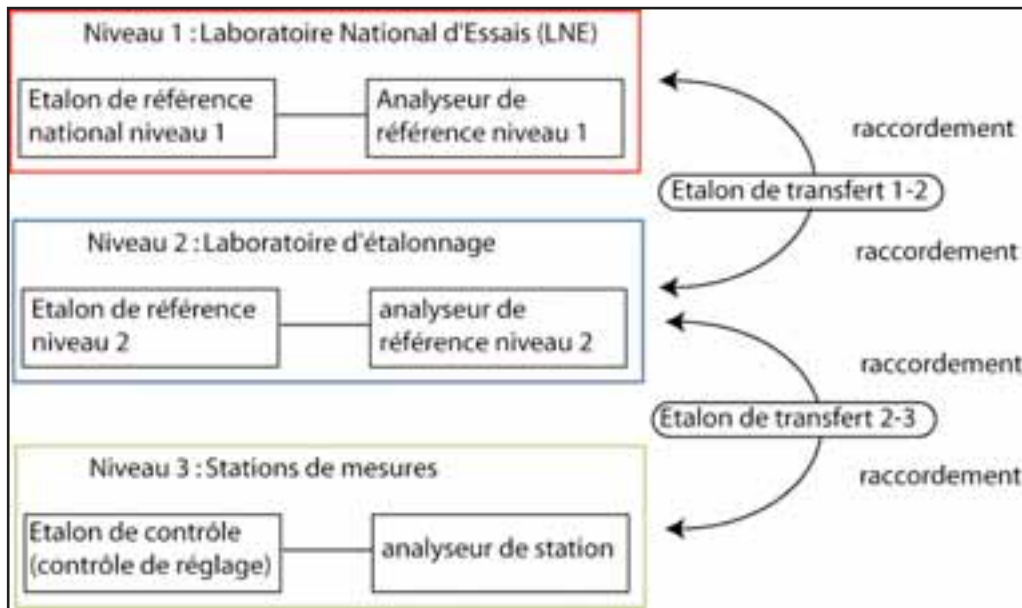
Niveau 1 : Laboratoire National d'Essais (LNE)

Etalon de référence national niveau 1

Analyseur de référence niveau 1

raccordement

Etalon de transfert 1-2

raccordement

Niveau 2 : Laboratoire d'étalonnage

Etalon de référence niveau 2

analyseur de référence niveau 2

raccordement

Etalon de transfert 2-3

raccordement

Niveau 3 : Stations de mesures

Etalon de contrôle (contrôle de réglage)

analyseur de station